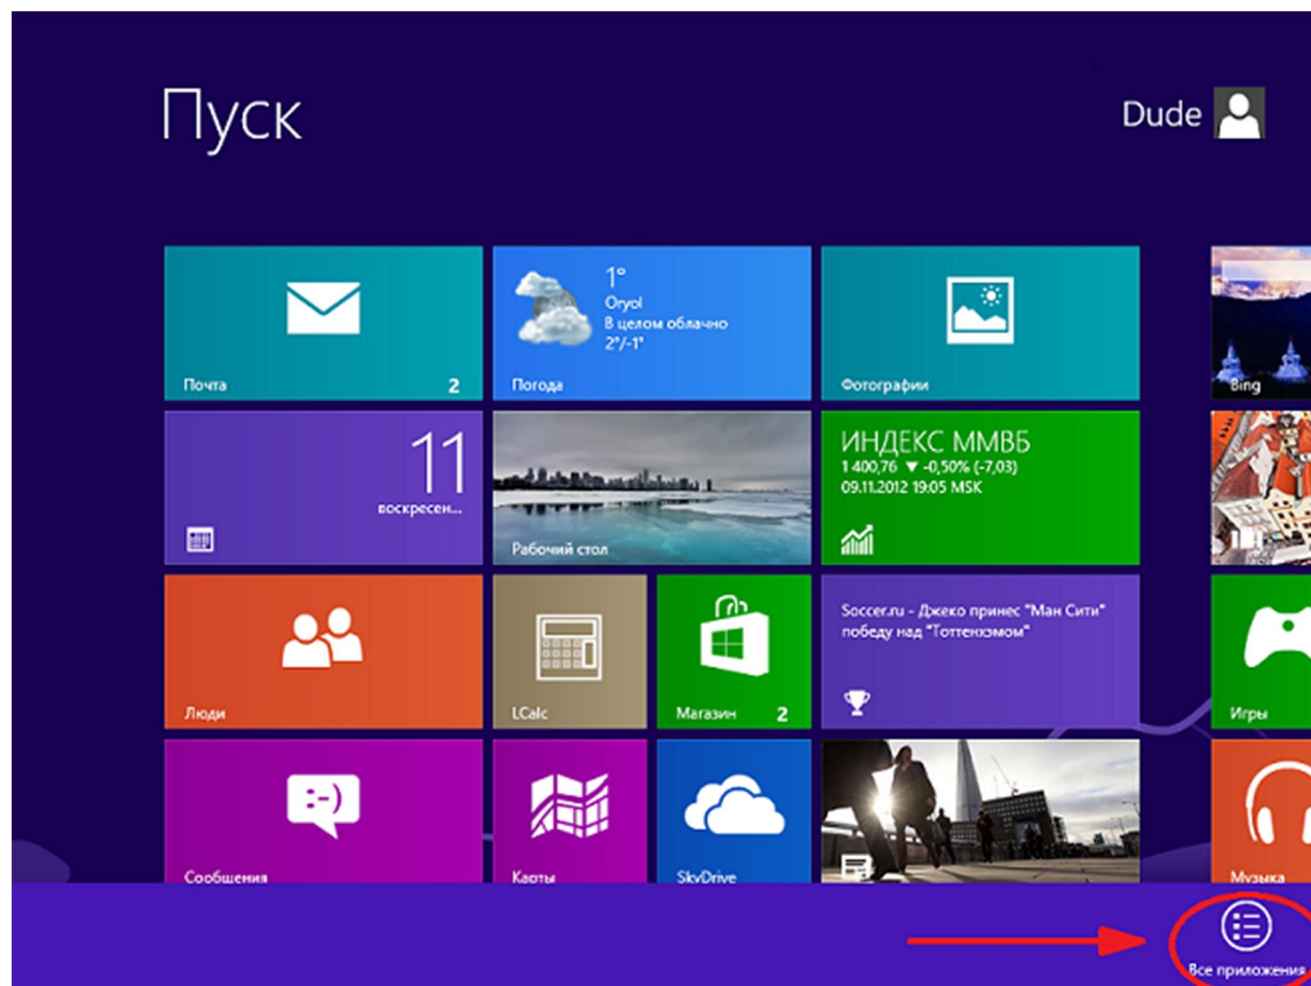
Пуск

Dude

Почта 2

1°
Oryol
В целом облачно
2°/-1°
Погода

Фотографии

Bing

11
воскресен...

Рабочий стол

ИНДЕКС ММВБ
1 400,76 ▼ -0,50% (-7,03)
09.11.2012 19:05 MSK

Люди

LCalc

Магазин 2

Soccer.ru - Джеко принес "Ман Сити" победу над "Тоттенхэмом"

Игры

:-)
Сообщения

Карты

SkyDrive

Музыка

Все приложения